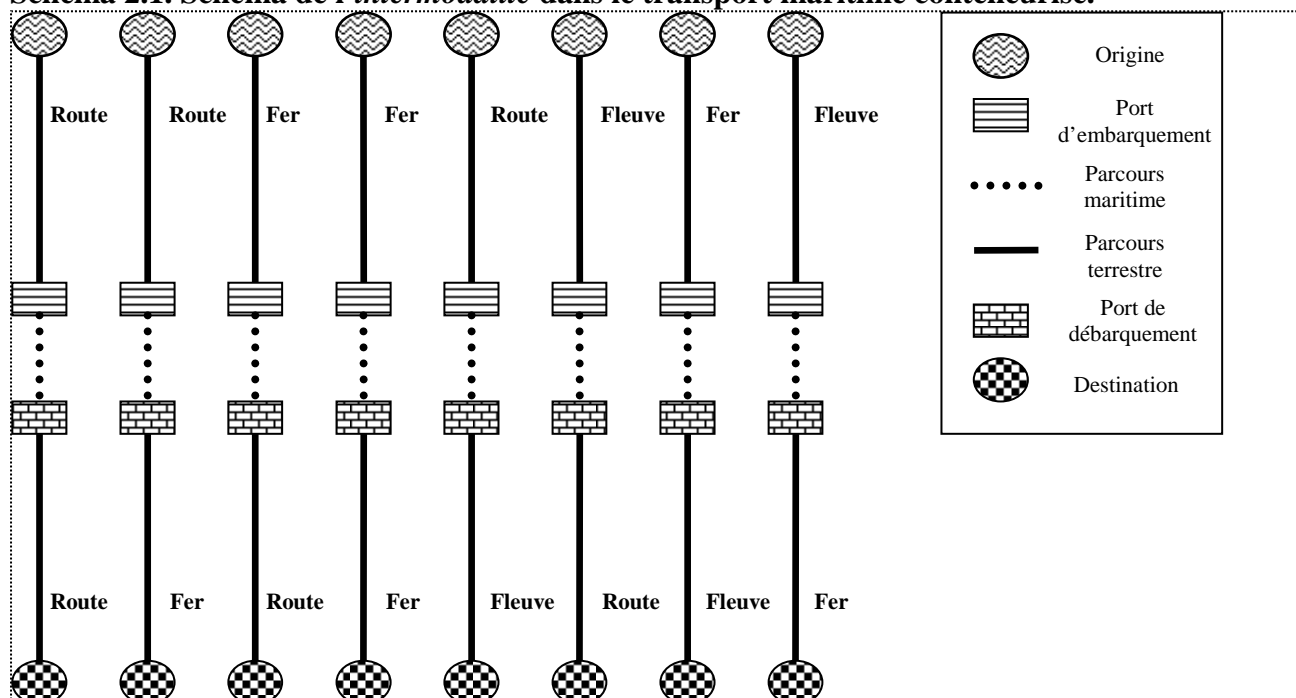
Schéma 2.1: Schéma de l'intermodalité dans le transport maritime conteneurisé.

Route Route Fer Fer Route Fleuve Fer Fleuve

Route Fer Route Fer Fleuve Route Fleuve Fer

Origine

Port d'embarquement

Parcours maritime

Parcours terrestre

Port de débarquement

Destination